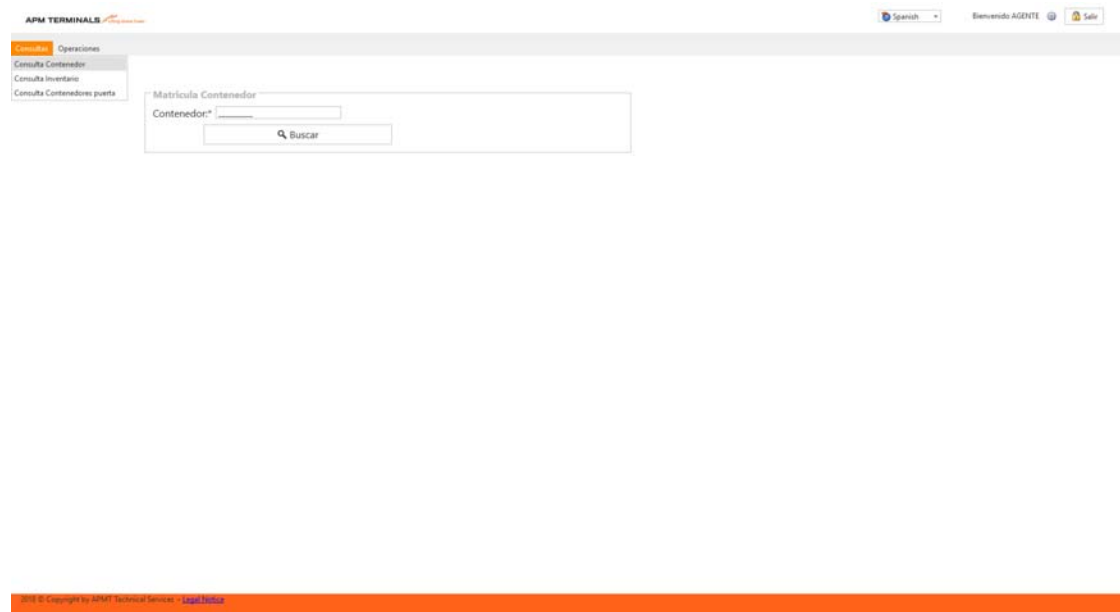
APM TERMINALS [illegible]

Spanish

Bienvenido AGENTE

Salir

Consultas

Operaciones

Consulta Contenedor

Consulta Inventario

Consulta Contenedores puerta

Matricula Contenedor

Contenedor:* ______

Buscar

2018 © Copyright by APMT Technical Services - Legal Notice